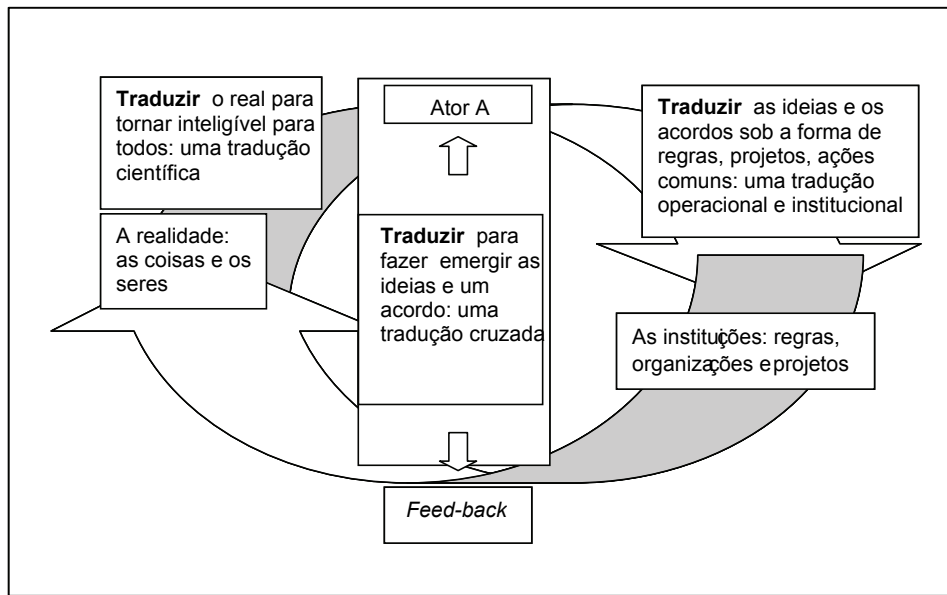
**Traduzir** o real para tornar inteligível para todos: uma tradução científica

Ator A

**Traduzir** as ideias e os acordos sob a forma de regras, projetos, ações comuns: uma tradução operacional e institucional

A realidade: as coisas e os seres

**Traduzir** para fazer emergir as ideias e um acordo: uma tradução cruzada

As instituições: regras, organizações eprojetos

*Feed-back*